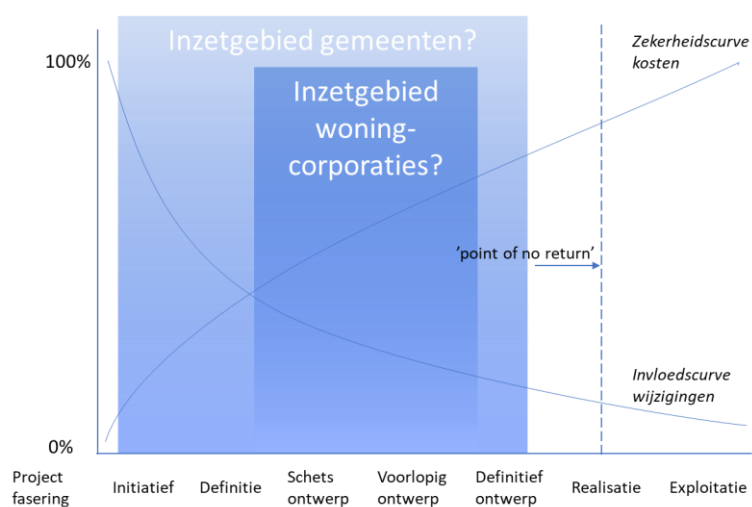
Inzetgebied gemeenten?

Inzetgebied woning-corporaties?

100%

0%

Zekerheidscurve kosten

'point of no return'

Invloedscurve wijzigingen

Project fasering

Initiatief

Definitie

Schets ontwerp

Voorlopig ontwerp

Definitief ontwerp

Realisatie

Exploitatie